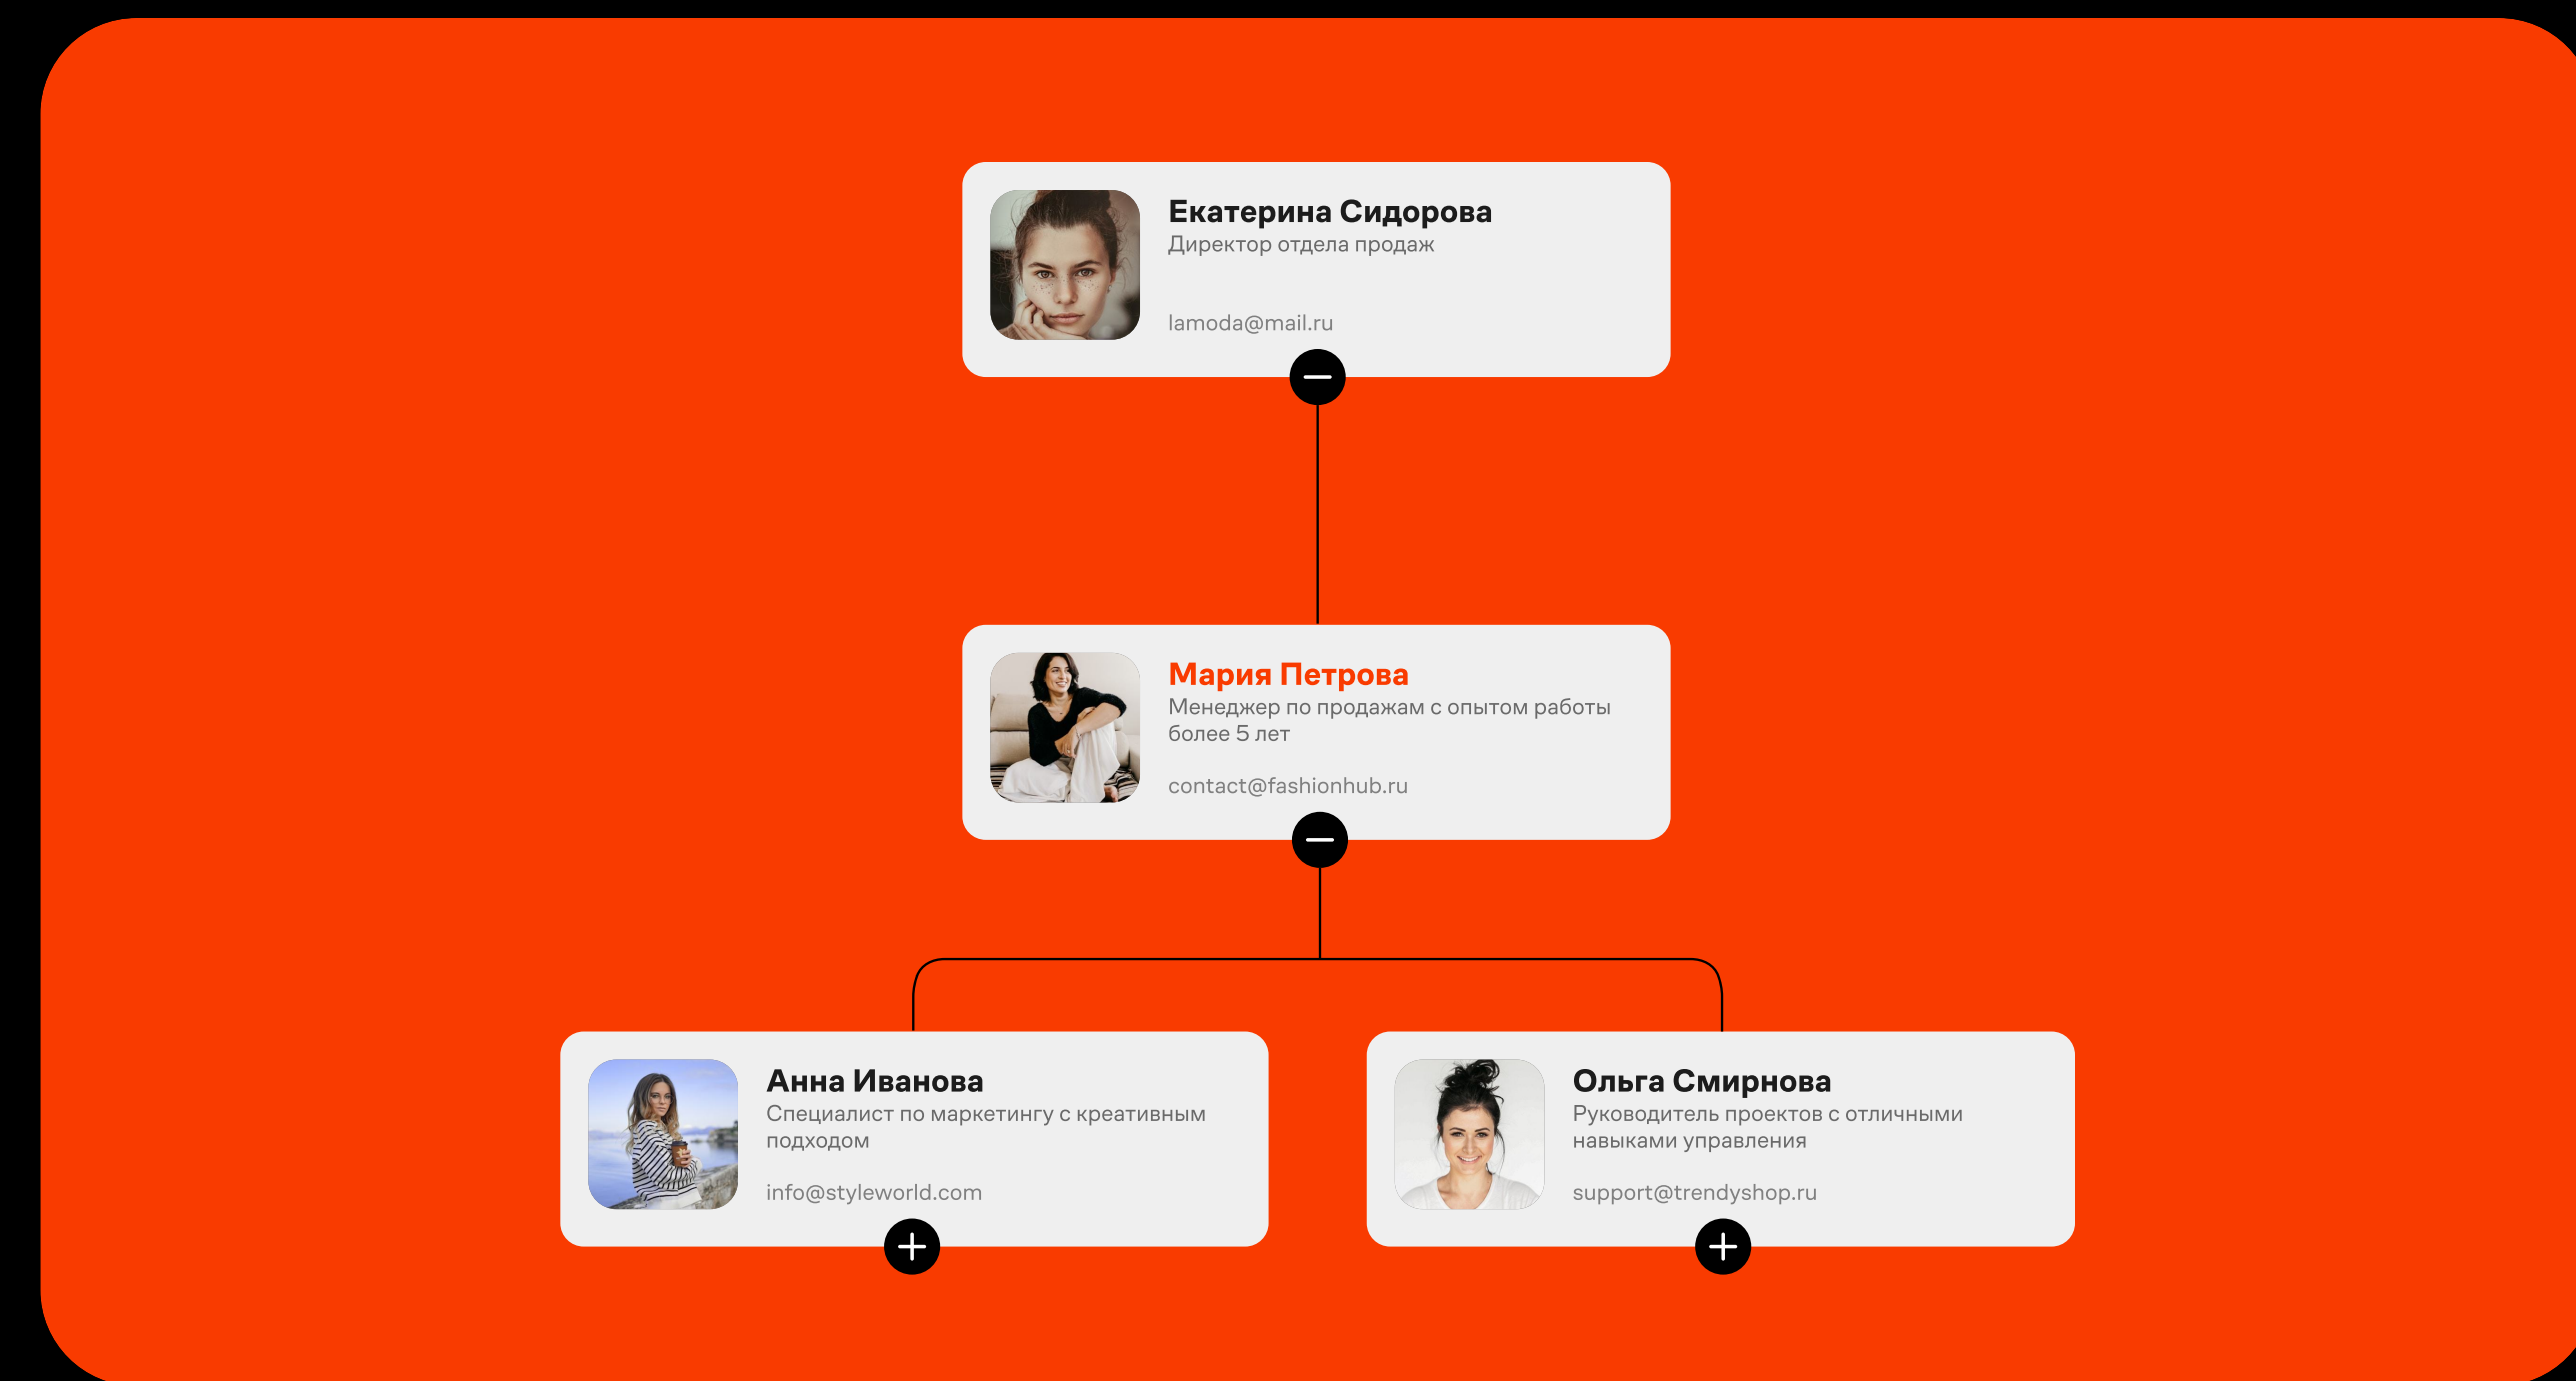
Екатерина Сидорова
Директор отдела продаж

lamoda@mail.ru

Мария Петрова
Менеджер по продажам с опытом работы более 5 лет

contact@fashionhub.ru

Анна Иванова
Специалист по маркетингу с креативным подходом

info@styleworld.com

Ольга Смирнова
Руководитель проектов с отличными навыками управления

support@trendyshop.ru